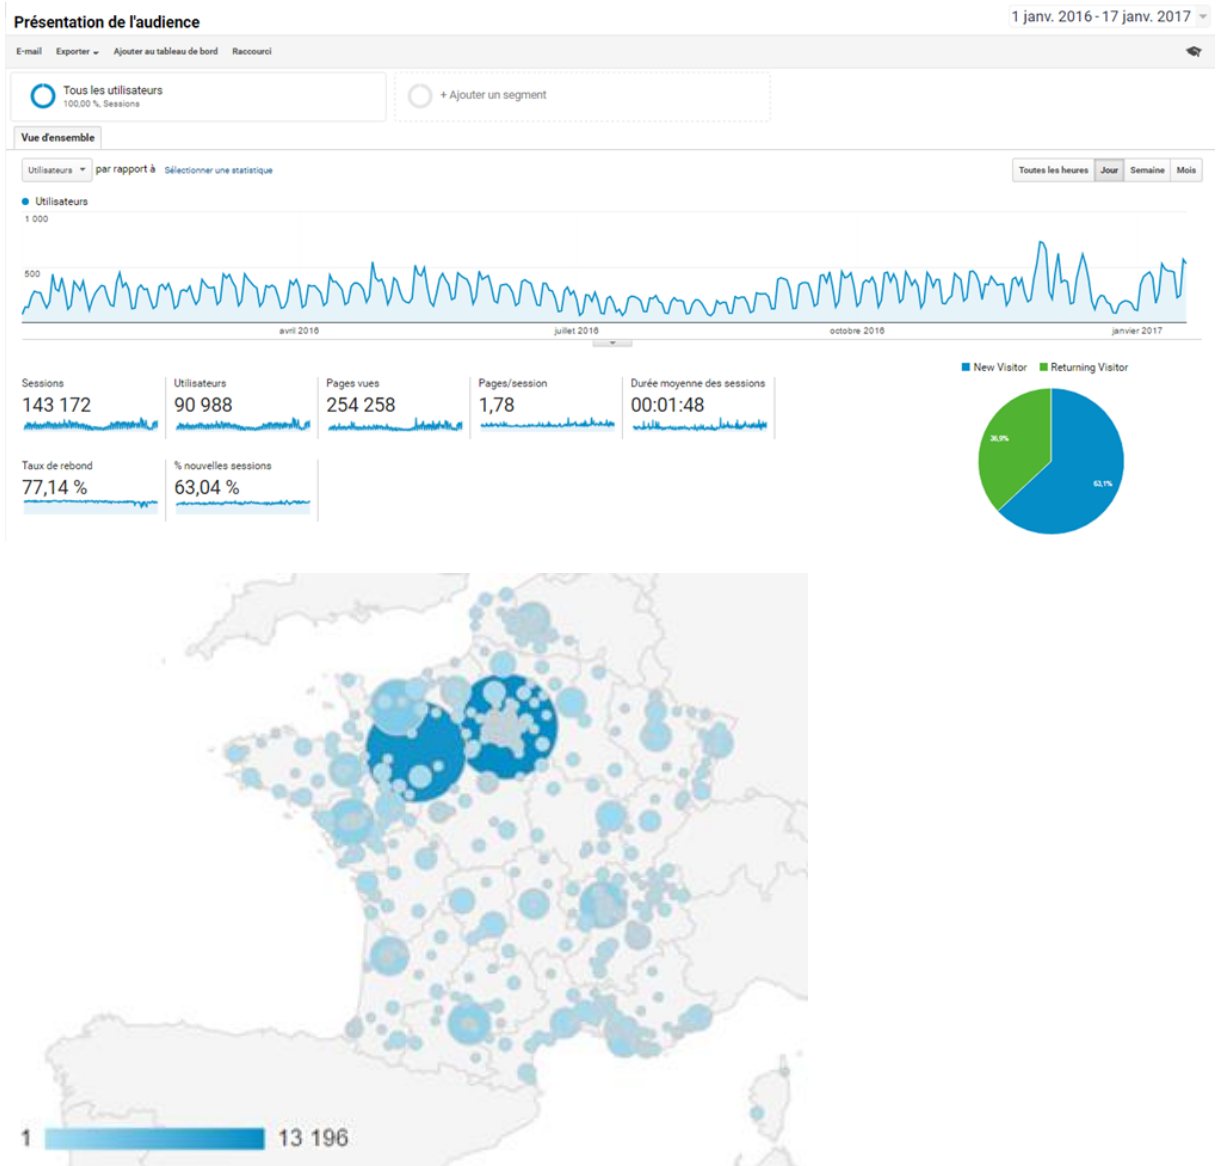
Présentation de l'audience

1 janv. 2016 - 17 janv. 2017

E-mail Exporter Ajouter au tableau de bord Raccourci

Tous les utilisateurs
100,00 % Sessions

+ Ajouter un segment

Vue d'ensemble

Utilisateurs par rapport à Sélectionner une statistique

Toutes les heures Jour Semaine Mois

Utilisateurs

1 000

500

avril 2016 juillet 2016 octobre 2016 janvier 2017

Sessions
143 172

Utilisateurs
90 988

Pages vues
254 258

Pages/session
1,78

Durée moyenne des sessions
00:01:48

Taux de rebond
77,14 %

% nouvelles sessions
63,04 %

New Visitor Returning Visitor

36,9%

63,1%

1 13 196